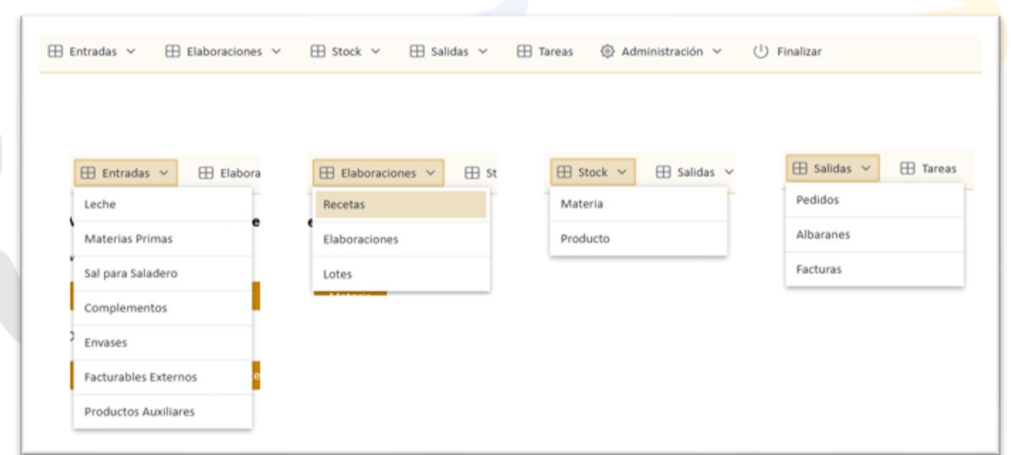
Entradas Elaboraciones Stock Salidas Tareas Administración Finalizar

Entradas Elabora

Leche

Materias Primas

Sal para Saladero

Complementos

Envases

Facturables Externos

Productos Auxiliares

Elaboraciones St

Recetas

Elaboraciones

Lotes

Stock Salidas

Materia

Producto

Salidas Tareas

Pedidos

Albaranes

Facturas